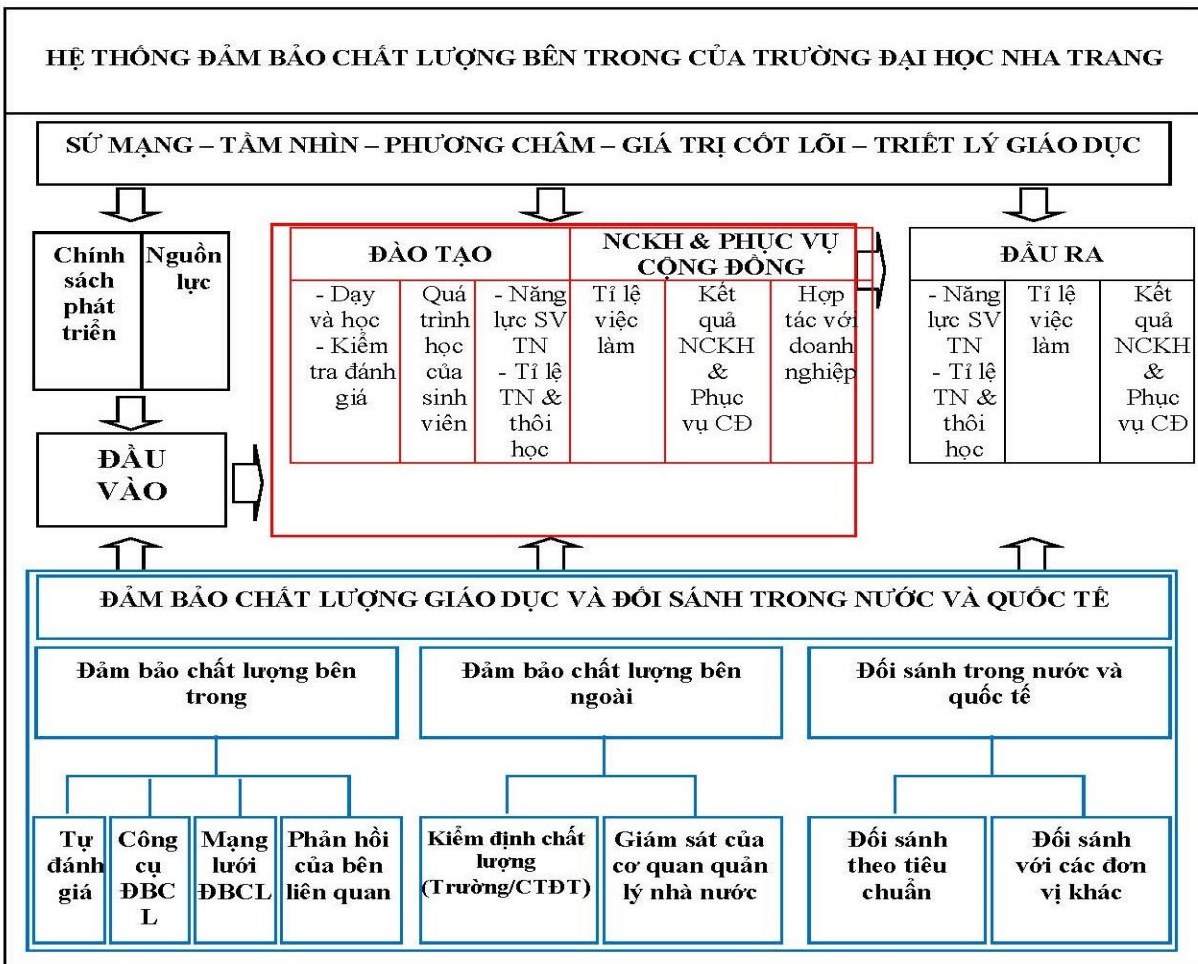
HỆ THỐNG ĐẢM BẢO CHẤT LƯỢNG BÊN TRONG CỦA TRƯỜNG ĐẠI HỌC NHA TRANG

SỨ MẠNG – TẦM NHÌN – PHƯƠNG CHÂM – GIÁ TRỊ CỐT LÕI – TRIẾT LÝ GIÁO DỤC

Chính sách phát triển

Nguồn lực

ĐẦU VÀO

| ĐÀO TẠO | | | NCKH & PHỤC VỤ CỘNG ĐỒNG | | |
|---|---|---|---|---|---|
| - Dạy và học - Kiểm tra đánh giá | Quá trình học của sinh viên | - Năng lực SV TN - Tỉ lệ TN & thôi học | Tỉ lệ việc làm | Kết quả NCKH & Phục vụ CĐ | Hợp tác với doanh nghiệp |

| ĐẦU RA | | |
|---|---|---|
| - Năng lực SV TN - Tỉ lệ TN & thôi học | Tỉ lệ việc làm | Kết quả NCKH & Phục vụ CĐ |

ĐẢM BẢO CHẤT LƯỢNG GIÁO DỤC VÀ ĐỐI SÁNH TRONG NƯỚC VÀ QUỐC TẾ

Đảm bảo chất lượng bên trong

Tự đánh giá

Công cụ ĐBCL

Mạng lưới ĐBCL

Phản hồi của bên liên quan

Đảm bảo chất lượng bên ngoài

Kiểm định chất lượng (Trường/CTĐT)

Giám sát của cơ quan quản lý nhà nước

Đối sánh trong nước và quốc tế

Đối sánh theo tiêu chuẩn

Đối sánh với các đơn vị khác